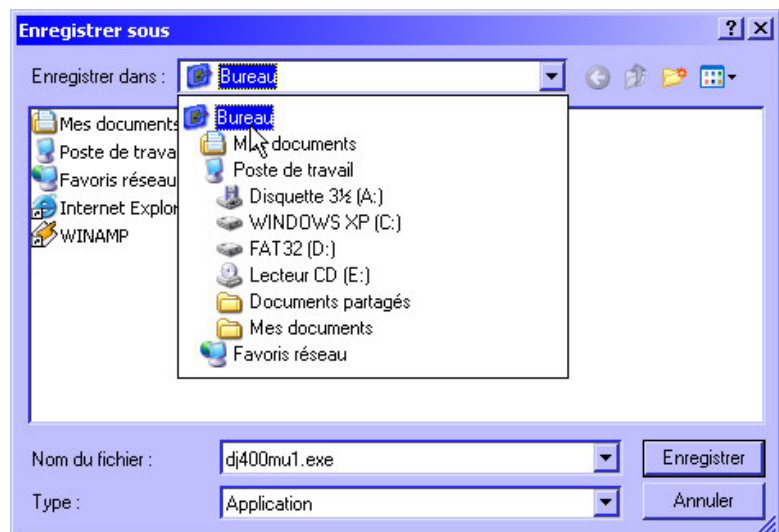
Enregistrer sous

?

X

Enregistrer dans :

Bureau

Mes documents
Poste de travai
Favoris réseau
Internet Explor
WINAMP

Bureau
Mes documents
Poste de travail
Disquette 3½ (A:)
WINDOWS XP (C:)
FAT32 (D:)
Lecteur CD (E:)
Documents partagés
Mes documents
Favoris réseau

Nom du fichier :

dj400mu1.exe

Enregistrer

Type :

Application

Annuler